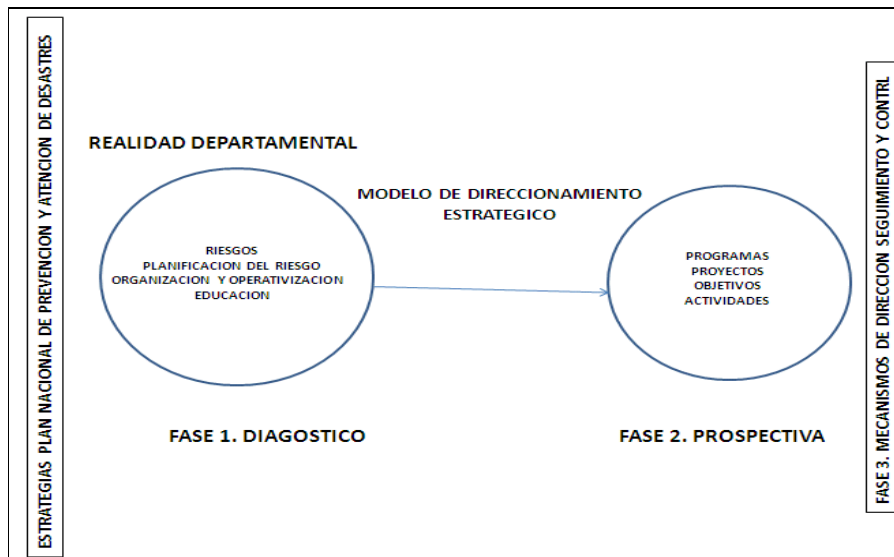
ESTRATEGIAS PLAN NACIONAL DE PREVENCION Y ATENCION DE DESASTRES

REALIDAD DEPARTAMENTAL

MODELO DE DIRECCIONAMIENTO ESTRATEGICO

RIESGOS
PLANIFICACION DEL RIESGO
ORGANIZACION Y OPERATIVIZACION
EDUCACION

PROGRAMAS
PROYECTOS
OBJETIVOS
ACTIVIDADES

FASE 1. DIAGOSTICO

FASE 2. PROSPECTIVA

FASE 3. MECANISMOS DE DIRECCION SEGUIMIENTO Y CONTRL